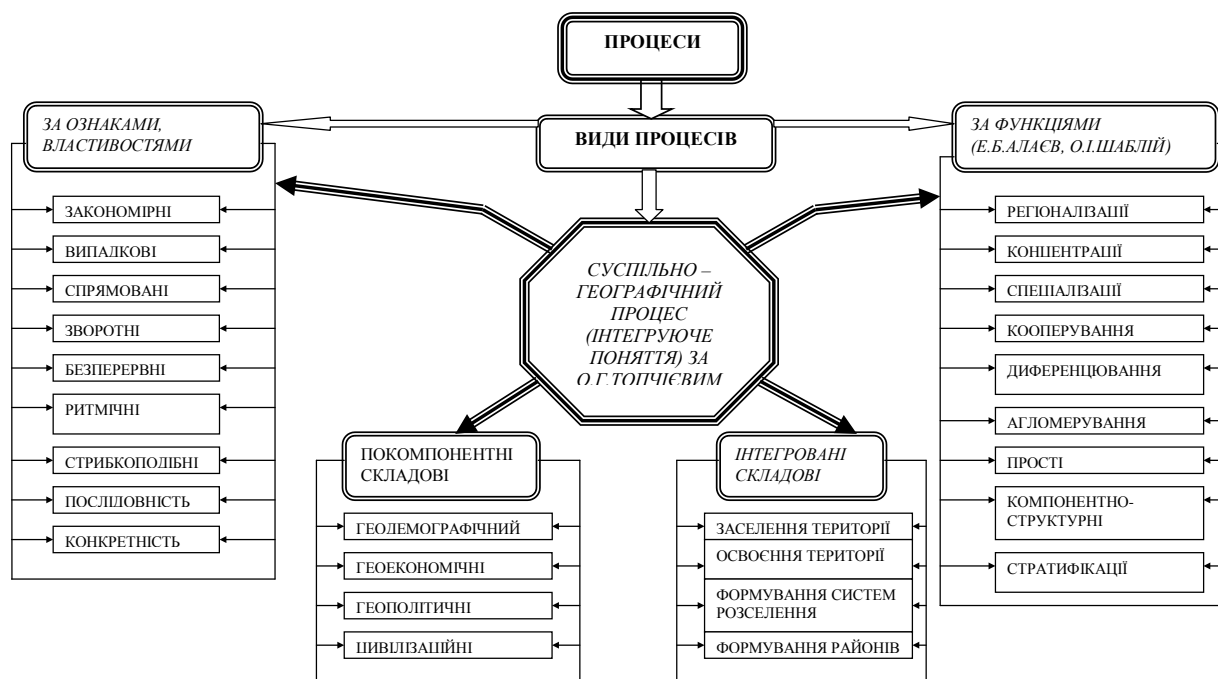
ПРОЦЕСИ

ВИДИ ПРОЦЕСІВ

ЗА ОЗНАКАМИ, ВЛАСТИВОСТЯМИ

ЗАКОНОМІРНІ
ВИПАДКОВІ
СПРЯМОВАНІ
ЗВОРОТНІ
БЕЗПЕРЕРВНІ
РИТМІЧНІ
СТРИБКОПОДІБНІ
ПОСЛІДОВНІСТЬ
КОНКРЕТНІСТЬ

СУСПІЛЬНО – ГЕОГРАФІЧНИЙ ПРОЦЕС (ІНТЕГРУЮЧЕ ПОНЯТТЯ) ЗА О.Г.ТОПЧІЄВИМ

ПОКОМПОНЕНТНІ СКЛАДОВІ

ГЕОДЕМОГРАФІЧНИЙ
ГЕОЕКОНОМІЧНІ
ГЕОПОЛІТИЧНІ
ЦИВІЛІЗАЦІЙНІ

ІНТЕГРОВАНІ СКЛАДОВІ

ЗАСЕЛЕННЯ ТЕРИТОРІЇ
ОСВОЄННЯ ТЕРИТОРІЇ
ФОРМУВАННЯ СИСТЕМ РОЗСЕЛЕННЯ
ФОРМУВАННЯ РАЙОНІВ

ЗА ФУНКЦІЯМИ (Е.Б.АЛАЄВ, О.І.ШАБЛІЙ)

РЕГІОНАЛІЗАЦІЇ
КОНЦЕНТРАЦІЇ
СПЕЦІАЛІЗАЦІЇ
КООПЕРУВАННЯ
ДИФЕРЕНЦІЮВАННЯ
АГЛОМЕРУВАННЯ
ПРОСТІ
КОМПОНЕНТНО-СТРУКТУРНІ
СТРАТИФІКАЦІЇ